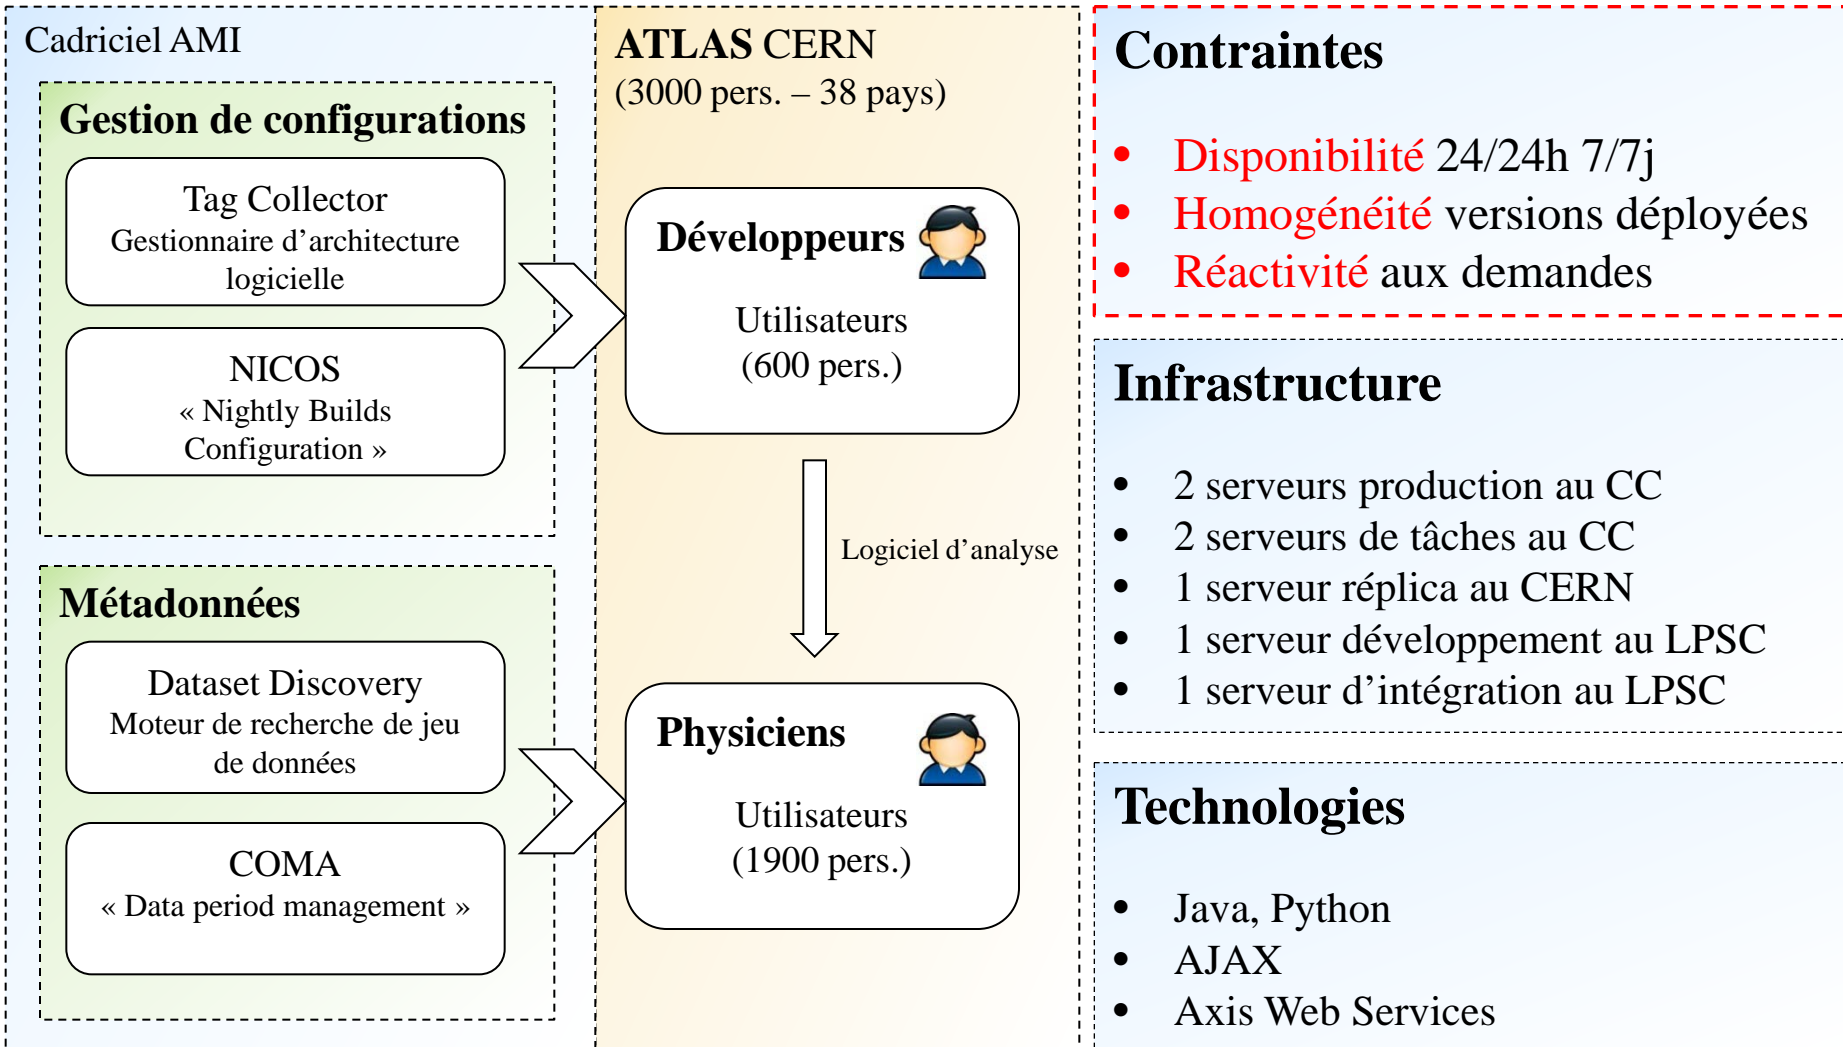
Cadriciel AMI

Gestion de configurations

Tag Collector
Gestionnaire d'architecture logicielle

NICOS
« Nightly Builds Configuration »

Métadonnées

Dataset Discovery
Moteur de recherche de jeu de données

COMA
« Data period management »

ATLAS CERN
(3000 pers. – 38 pays)

Développeurs

Utilisateurs
(600 pers.)

Logiciel d'analyse

Physiciens

Utilisateurs
(1900 pers.)

Contraintes

- Disponibilité 24/24h 7/7j
- Homogénéité versions déployées
- Réactivité aux demandes

Infrastructure

- 2 serveurs production au CC
- 2 serveurs de tâches au CC
- 1 serveur réplica au CERN
- 1 serveur développement au LPSC
- 1 serveur d'intégration au LPSC

Technologies

- Java, Python
- AJAX
- Axis Web Services